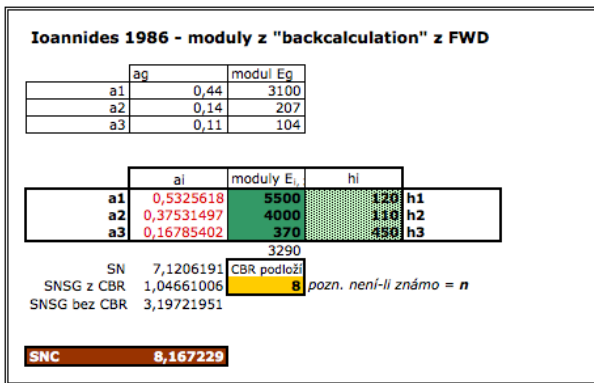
Ioannides 1986 - moduly z "backcalculation" z FWD

|  | ag | modul Eg |
|---|---|---|
| a1 | 0,44 | 3100 |
| a2 | 0,14 | 207 |
| a3 | 0,11 | 104 |

|  | ai | moduly $E_i$, | hi |  |
|---|---|---|---|---|
| a1 | 0,5325618 | 5500 | 120 | h1 |
| a2 | 0,37531497 | 4000 | 110 | h2 |
| a3 | 0,16785402 | 370 | 450 | h3 |

3290

SN 7,1206191 CBR podloží
SNSG z CBR 1,04661006 8 pozn. není-li známo = n
SNSG bez CBR 3,19721951

SNC 8,167229